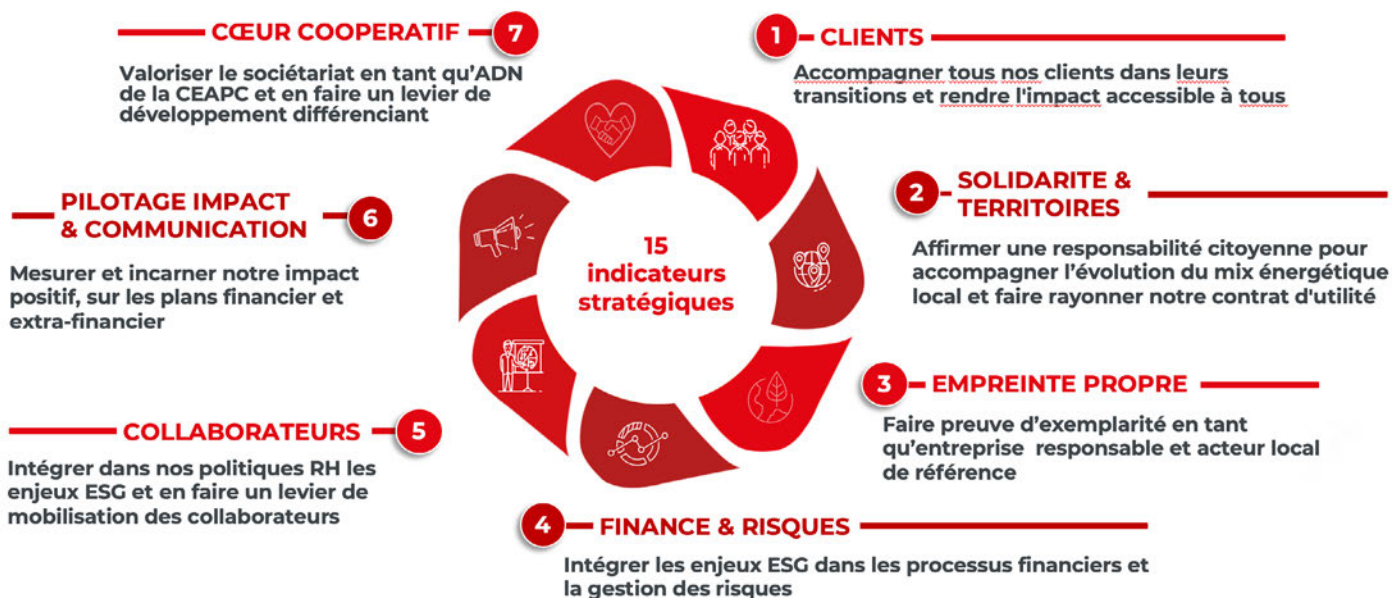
CŒUR COOPERATIF 7

Valoriser le sociétariat en tant qu'ADN de la CEAPC et en faire un levier de développement différenciant

1 CLIENTS

Accompagner tous nos clients dans leurs transitions et rendre l'impact accessible à tous

PILOTAGE IMPACT & COMMUNICATION 6

Mesurer et incarner notre impact positif, sur les plans financier et extra-financier

15 indicateurs stratégiques

2 SOLIDARITE & TERRITOIRES

Affirmer une responsabilité citoyenne pour accompagner l'évolution du mix énergétique local et faire rayonner notre contrat d'utilité

3 EMPREINTE PROPRE

Faire preuve d'exemplarité en tant qu'entreprise responsable et acteur local de référence

COLLABORATEURS 5

Intégrer dans nos politiques RH les enjeux ESG et en faire un levier de mobilisation des collaborateurs

4 FINANCE & RISQUES

Intégrer les enjeux ESG dans les processus financiers et la gestion des risques